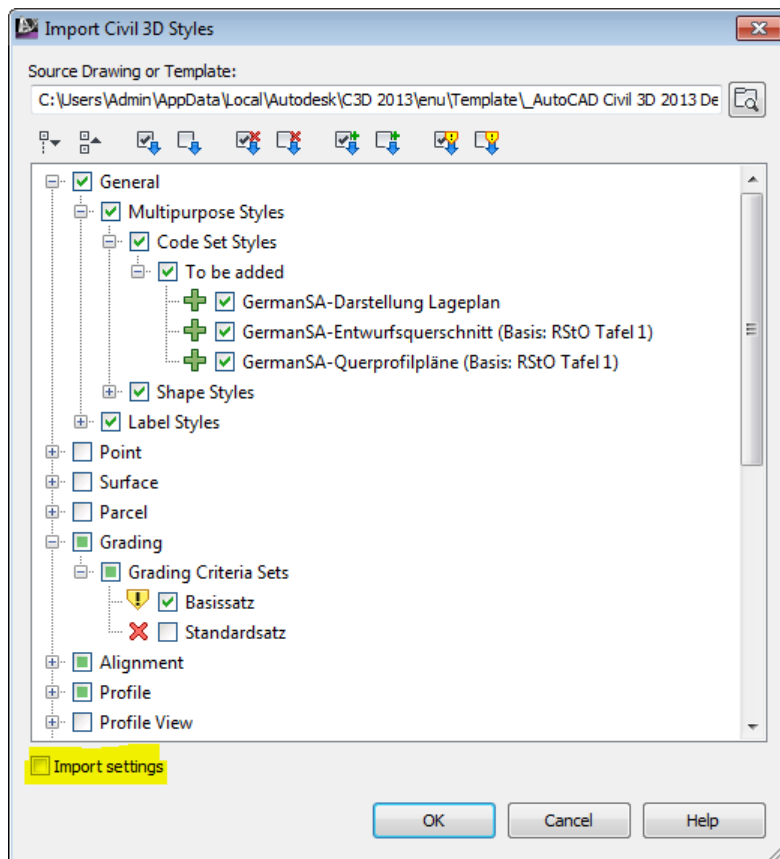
Import Civil 3D Styles

Source Drawing or Template:

C:\Users\Admin\AppData\Local\Autodesk\C3D 2013\enu\Template\_AutoCAD Civil 3D 2013 De

General
Multipurpose Styles
Code Set Styles
To be added
GermanSA-Darstellung Lageplan
GermanSA-Entwurfsquerschnitt (Basis: RStO Tafel 1)
GermanSA-Querprofilpläne (Basis: RStO Tafel 1)
Shape Styles
Label Styles
Point
Surface
Parcel
Grading
Grading Criteria Sets
Basissatz
Standardsatz
Alignment
Profile
Profile View

Import settings

OK
Cancel
Help